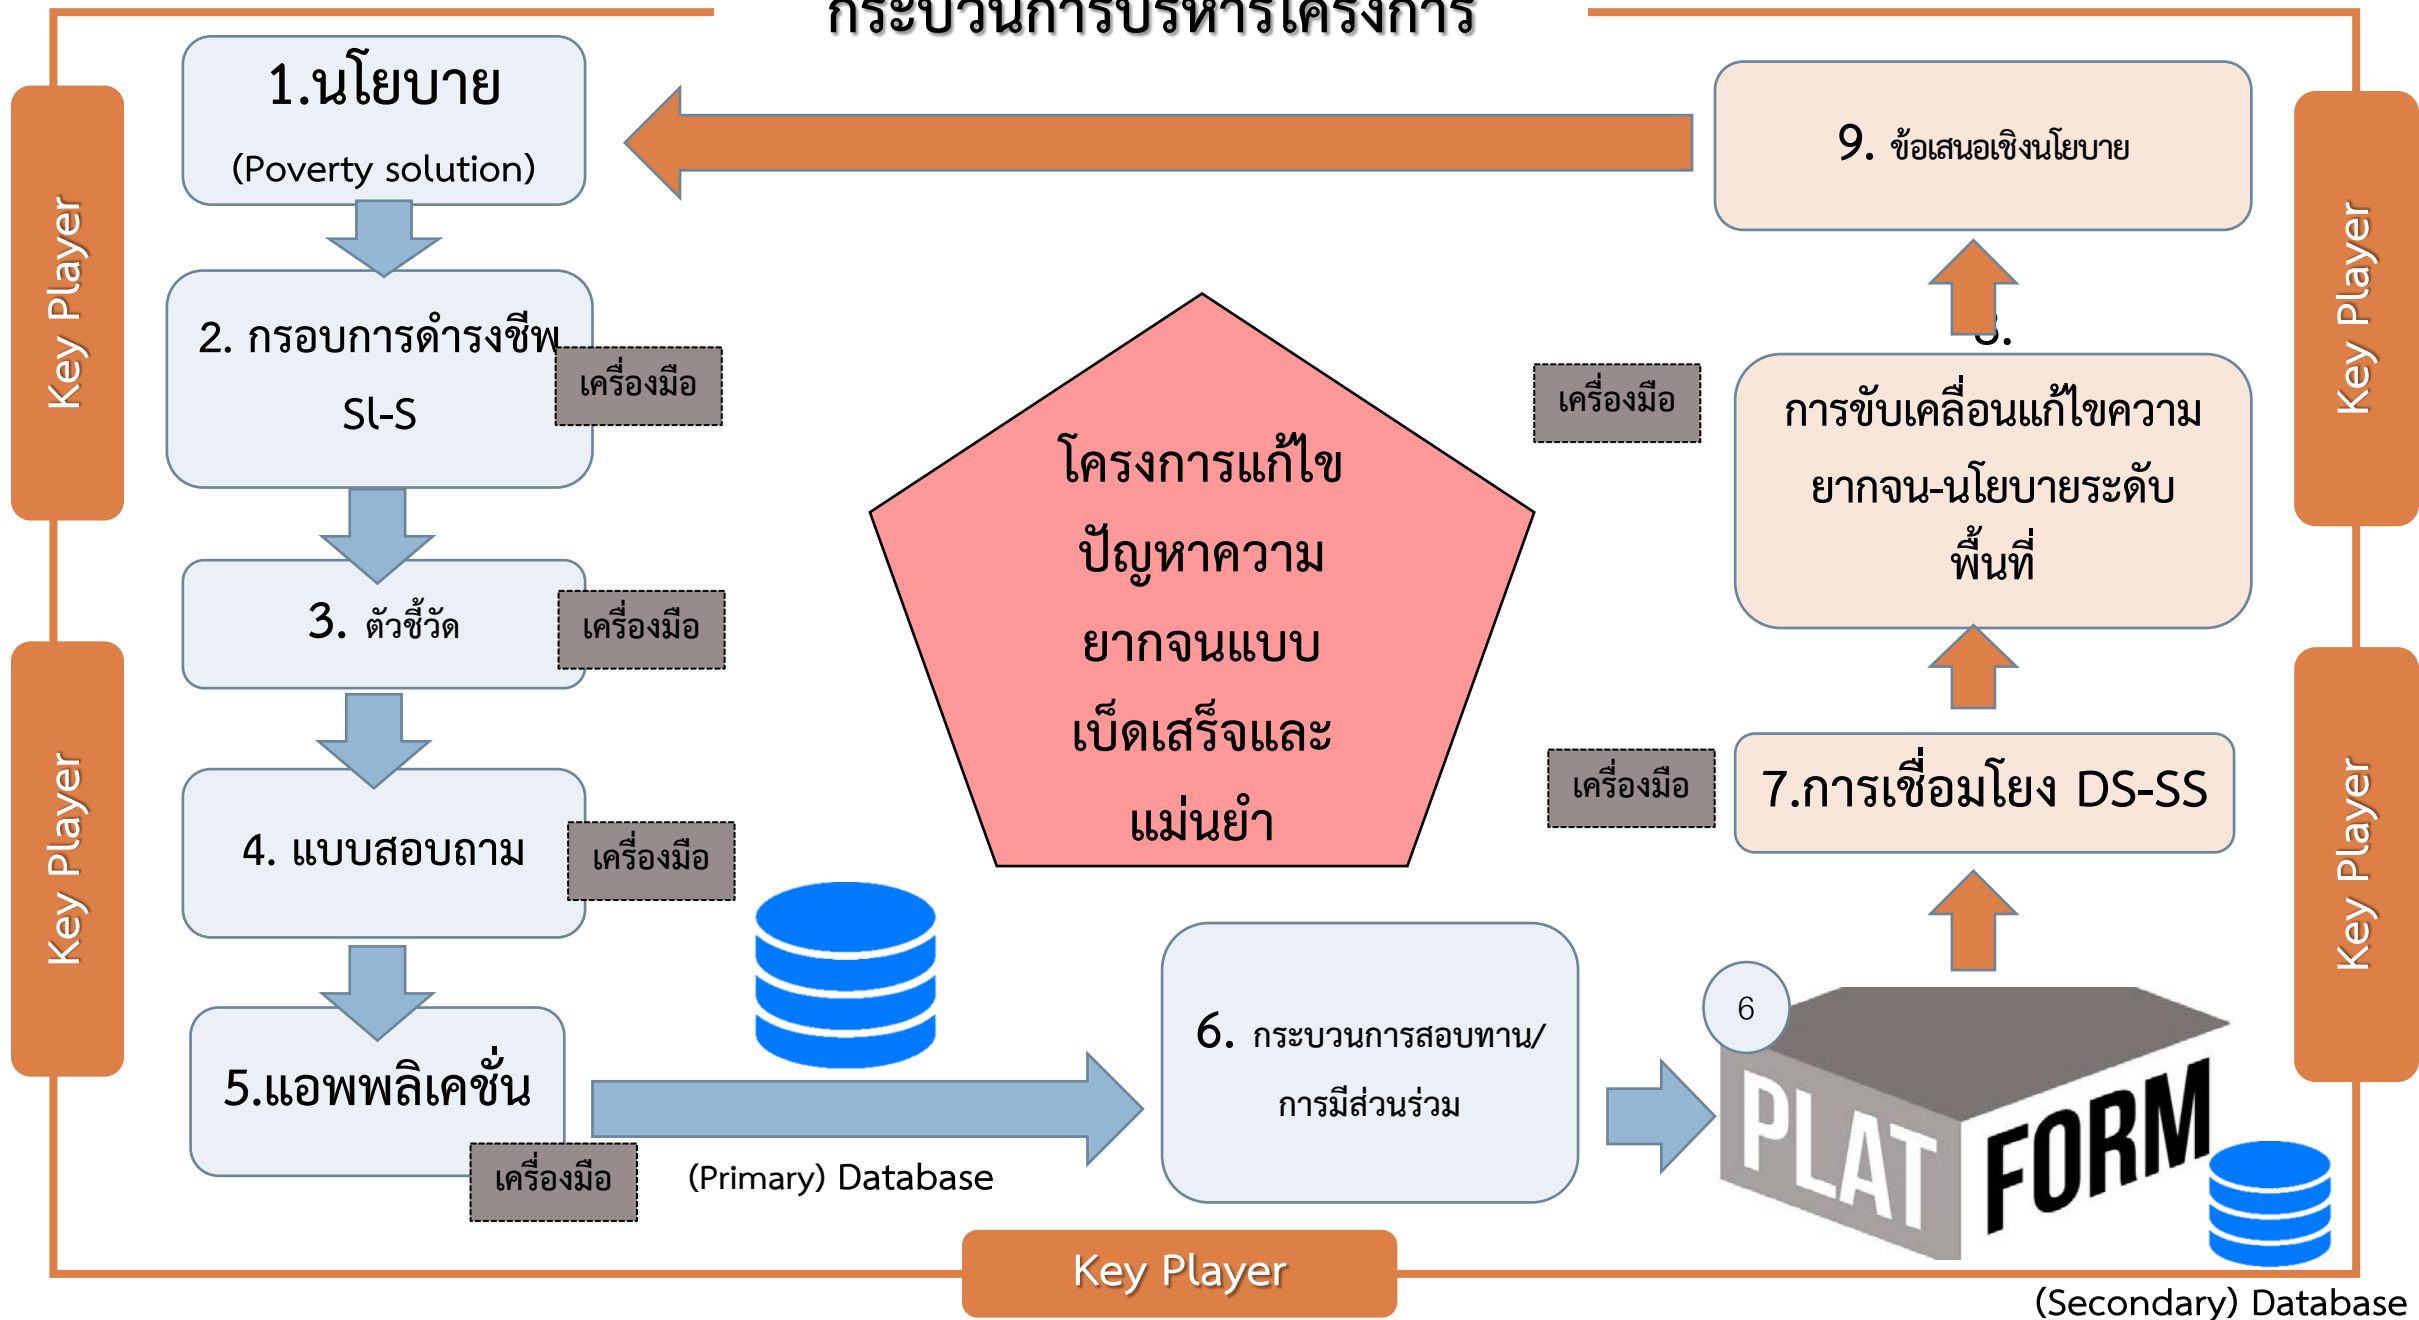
กระบวนการบริหารโครงการ

Key Player

Key Player

1.นโยบาย
(Poverty solution)

2. กรอบการดำรงชีพ
SI-S

เครื่องมือ

3. ตัวชี้วัด

เครื่องมือ

4. แบบสอบถาม

เครื่องมือ

5.แอพพลิเคชั่น

เครื่องมือ

(Primary) Database

โครงการแก้ไขปัญหาความยากจนแบบเบ็ดเสร็จและแม่นยำ

6. กระบวนการสอบทาน/การมีส่วนร่วม

6

PLAT FORM

(Secondary) Database

Key Player

9. ข้อเสนอเชิงนโยบาย

8.
การขับเคลื่อนแก้ไขความยากจน-นโยบายระดับพื้นที่

เครื่องมือ

7.การเชื่อมโยง DS-SS

เครื่องมือ

Key Player

Key Player